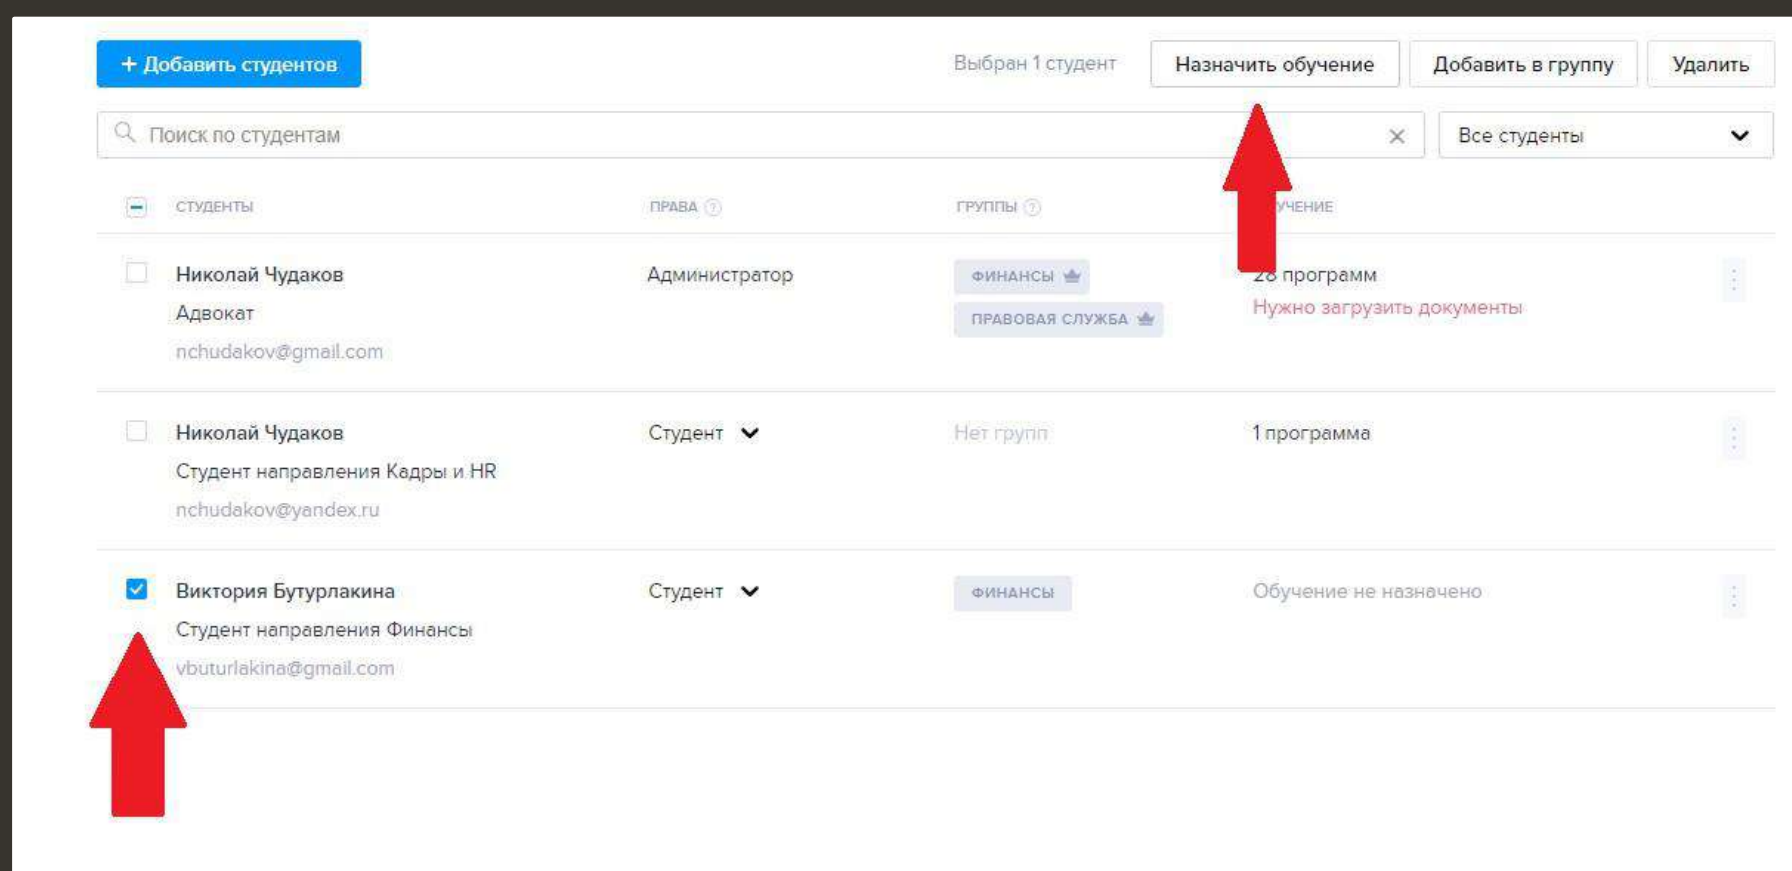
+ Добавить студентов

Выбран 1 студент

Назначить обучение

Добавить в группу

Удалить

Поиск по студентам

Все студенты

| СТУДЕНТЫ | ПРАВА | ГРУППЫ | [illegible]УЧЕНИЕ |
|---|---|---|---|
| Николай Чудаков<br>Адвокат<br>nchudakov@gmail.com | Администратор | ФИНАНСЫ<br>ПРАВОВАЯ СЛУЖБА | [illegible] программ<br>Нужно загрузить документы |
| Николай Чудаков<br>Студент направления Кадры и HR<br>nchudakov@yandex.ru | Студент | Нет групп | 1 программа |
| Виктория Бутурлакина<br>Студент направления Финансы<br>vbuturlakina@gmail.com | Студент | ФИНАНСЫ | Обучение не назначено |